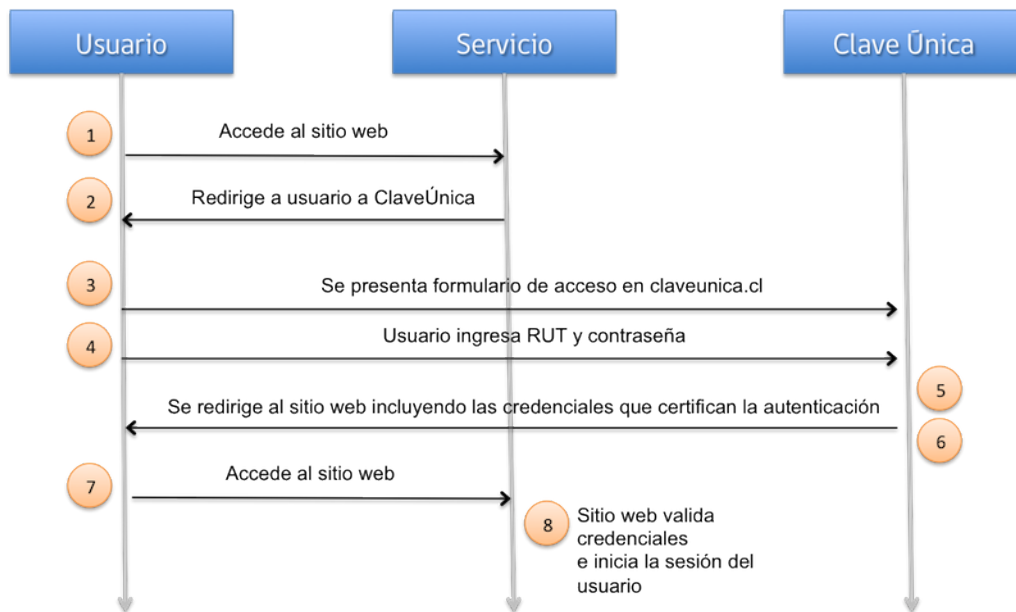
Usuario

Servicio

Clave Única

1

Accede al sitio web

2

Redirige a usuario a ClaveÚnica

3

Se presenta formulario de acceso en claveunica.cl

4

Usuario ingresa RUT y contraseña

5

Se redirige al sitio web incluyendo las credenciales que certifican la autenticación

6

7

Accede al sitio web

8

Sitio web valida credenciales
e inicia la sesión del usuario